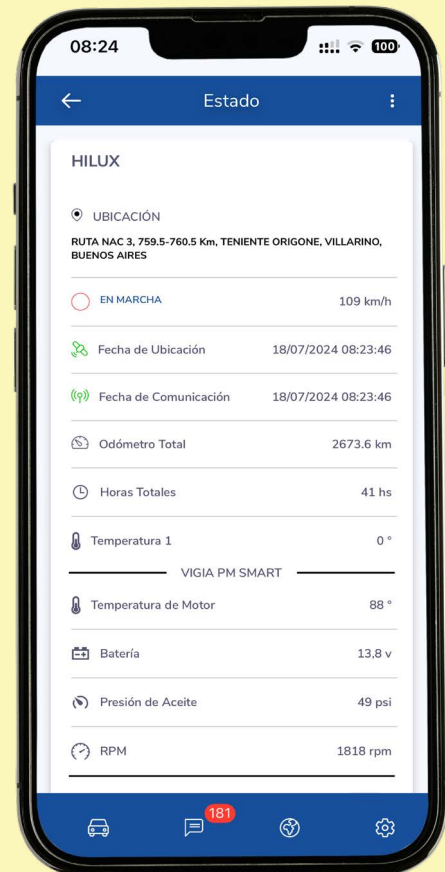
08:24 100

Estado

HILUX

UBICACIÓN

RUTA NAC 3, 759.5-760.5 Km, TENIENTE ORIGONE, VILLARINO, BUENOS AIRES

EN MARCHA 109 km/h

Fecha de Ubicación 18/07/2024 08:23:46

Fecha de Comunicación 18/07/2024 08:23:46

Odómetro Total 2673.6 km

Horas Totales 41 hs

Temperatura 1 0 °

VIGIA PM SMART

Temperatura de Motor 88 °

Batería 13,8 v

Presión de Aceite 49 psi

RPM 1818 rpm

181